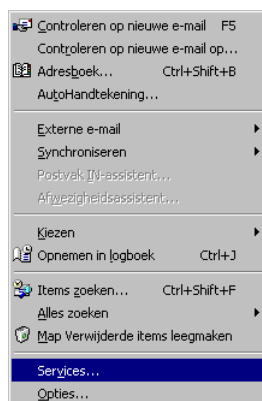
Controleren op nieuwe e-mail F5
Controleren op nieuwe e-mail op...
Adresboek... Ctrl+Shift+B
AutoHandtekening...

Externe e-mail
Synchroniseren
Postvak IN-assistent...
Afwezigheidsassistent...

Kiezen
Opnemen in logboek Ctrl+J

Items zoeken... Ctrl+Shift+F
Alles zoeken
Map Verwijderde items leegmaken

Services...
Opties...